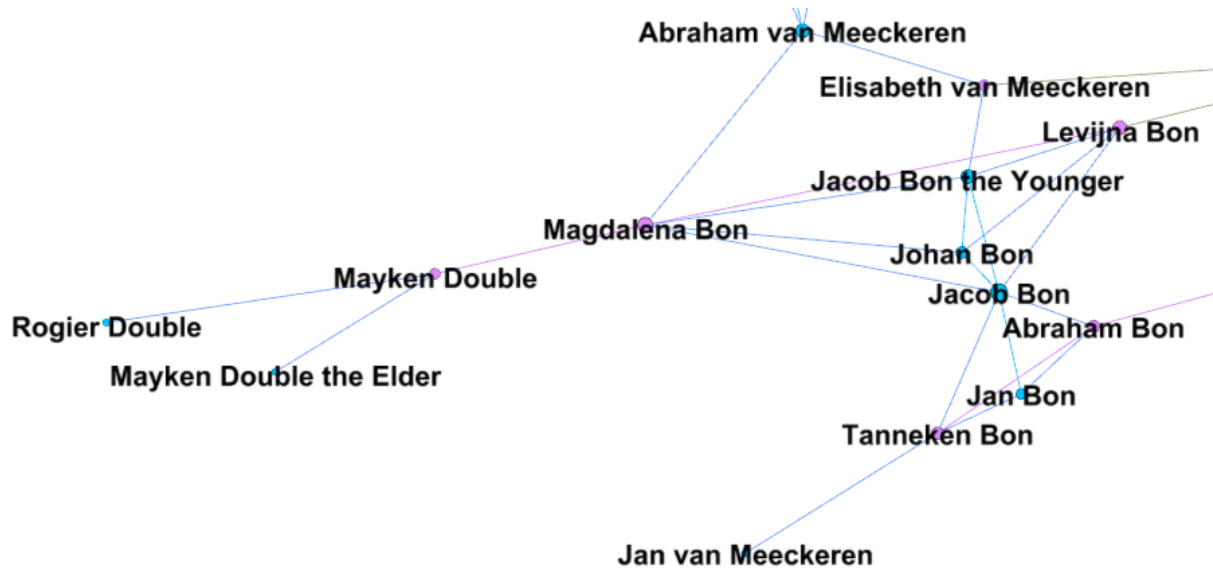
Abraham van Meeckeren
Elisabeth van Meeckeren
Levijna Bon
Jacob Bon the Younger
Magdalena Bon
Johan Bon
Mayken Double
Jacob Bon
Rogier Double
Abraham Bon
Mayken Double the Elder
Jan Bon
Tanneken Bon
Jan van Meeckeren